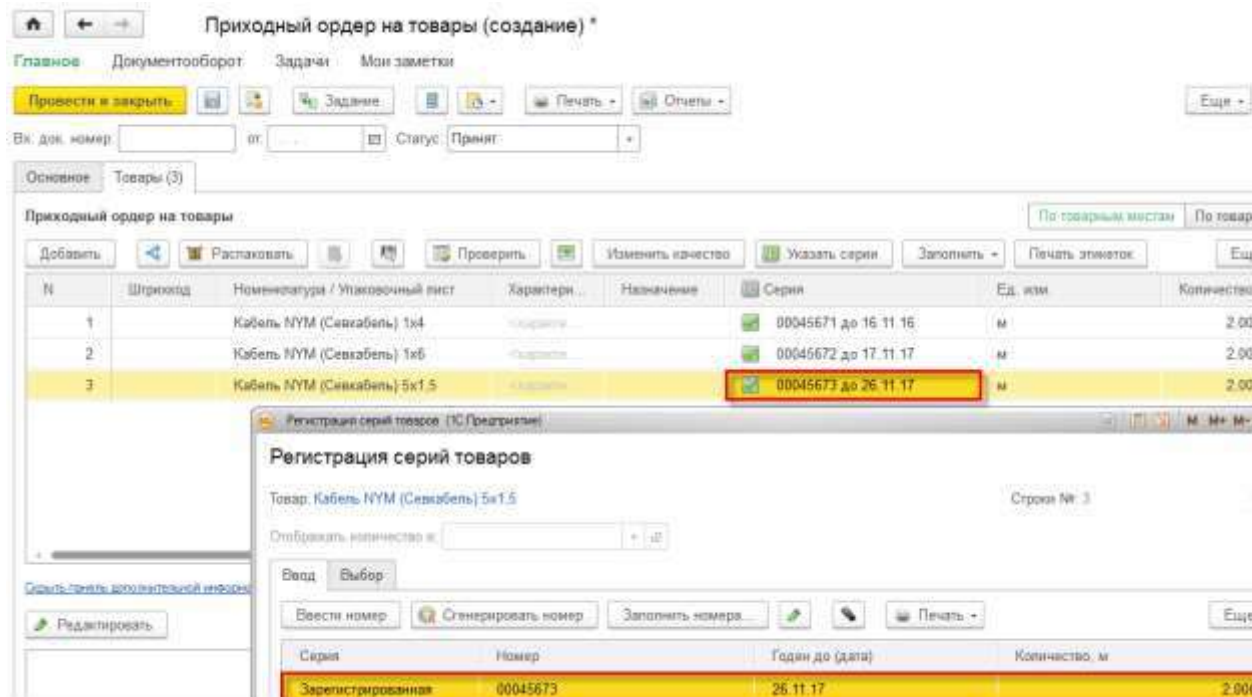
Приходный ордер на товары (создание) *

Главное Документооборот Задачи Мои заметки

Провести и закрыть Задание Печать Отчеты Еще

Вх. док. номер от: Статус: Принят

Основное Товары (3)

Приходный ордер на товары

По товарным местам По товар

Добавить Распаковать Проверить Изменить качество Указать серии Заполнить Печать этикеток Ещ

| N | Штрихкод | Номенклатура / Упаковочный лист | Характери... | Назначение | Серия | Ед. изм | Количество |
|---|---|---|---|---|---|---|---|
| 1 | | Кабель NYM (Севкабель) 1x4 | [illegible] | | 00045671 до 16.11.16 | м | 2.00 |
| 2 | | Кабель NYM (Севкабель) 1x6 | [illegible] | | 00045672 до 17.11.17 | м | 2.00 |
| 3 | | Кабель NYM (Севкабель) 5x1.5 | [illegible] | | 00045673 до 26.11.17 | м | 2.00 |

Скрыть панель дополнительной информ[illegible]

Редактировать

Регистрация серий товаров (1С:Предприятие)

M M+ M-

Регистрация серий товаров

Товар: Кабель NYM (Севкабель) 5x1.5

Строка №: 3

Отображать количество в:

Ввод Выбор

Ввести номер Сгенерировать номер Заполнить номера... Печать Еще

| Серия | Номер | Годен до (дата) | Количество, м |
|---|---|---|---|
| Зарегистрированная | 00045673 | 26.11.17 | 2.00 |